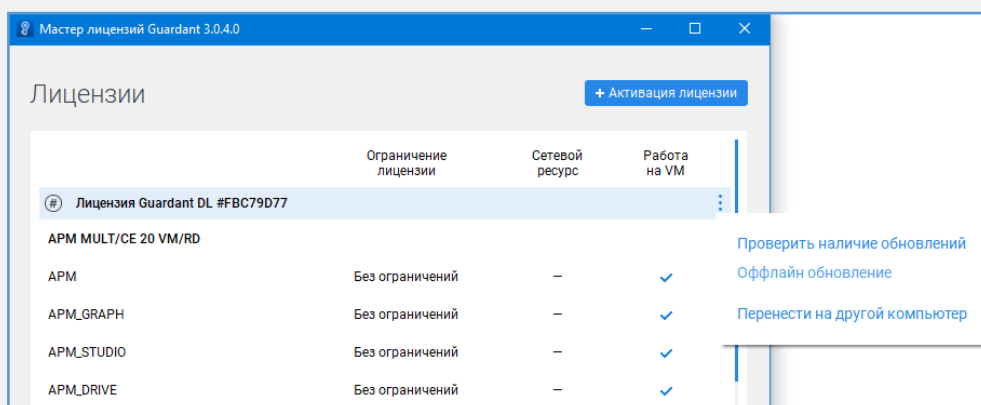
Мастер лицензий Guardant 3.0.4.0

Лицензии

+ Активация лицензии

| | Ограничение лицензии | Сетевой ресурс | Работа на VM |
|---|---|---|---|
| # Лицензия Guardant DL #FBC79D77 | | | |
| APM MULT/CE 20 VM/RD | | | |
| APM | Без ограничений | – | ✓ |
| APM_GRAPH | Без ограничений | – | ✓ |
| APM_STUDIO | Без ограничений | – | ✓ |
| APM_DRIVE | Без ограничений | – | ✓ |

Проверить наличие обновлений
Оффлайн обновление
Перенести на другой компьютер